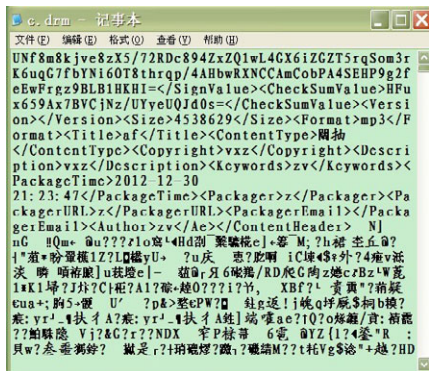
c.drm - 记事本

文件(F) 编辑(E) 格式(O) 查看(V) 帮助(H)

UNf8m8kjve8zX5/72RDc894ZxZQ1wL4GX6iZGZT5rqSom3rK6uqG7fbYNi6OT8thrqp/4AHbwRXNCCAmCobPA4SEHP9g2feEwFrgz9BLB1HKHI=</SignValue><CheckSumValue>HFux659Ax7BVCjNz/UYyeUQJd0s=</CheckSumValue><Version></Version><Size>4538629</Size><Format>mp3</Format><Title>af</Title><ContentType>闖抬</ContentType><Copyright>vxz</Copyright><Description>vxz</Description><Keywords>zv</Keywords><PackageTime>2012-12-30 21:23:47</PackageTime><Packager>z</Packager><PackagerURL>z</PackagerURL><PackagerEmail></PackagerEmail><Author>zv</Ae></ContentHeader> N] nG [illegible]

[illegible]